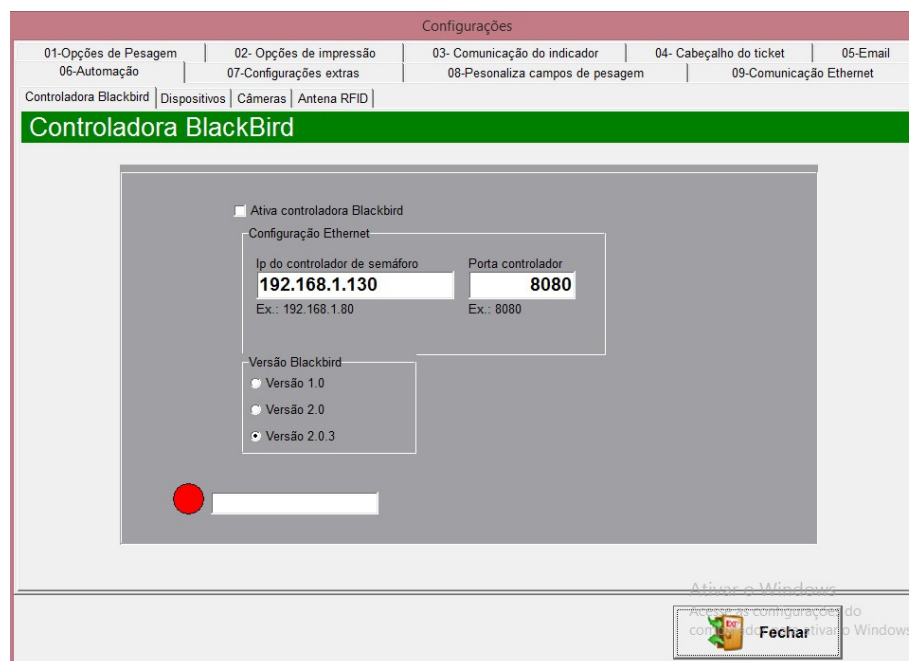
Configurações

01-Opções de Pesagem | 02- Opções de impressão | 03- Comunicação do indicador | 04- Cabeçalho do ticket | 05-Email
06-Automação | 07-Configurações extras | 08-Pesonaliza campos de pesagem | 09-Comunicação Ethernet

Controladora Blackbird | Dispositivos | Câmeras | Antena RFID

Controladora BlackBird

Ativa controladora Blackbird

Configuração Ethernet

Ip do controlador de semáforo
192.168.1.130
Ex.: 192.168.1.80

Porta controlador
8080
Ex.: 8080

Versão Blackbird
Versão 1.0
Versão 2.0
Versão 2.0.3

Ativar o Windows
Acesse as configurações do computador para ativar o Windows.

Fechar